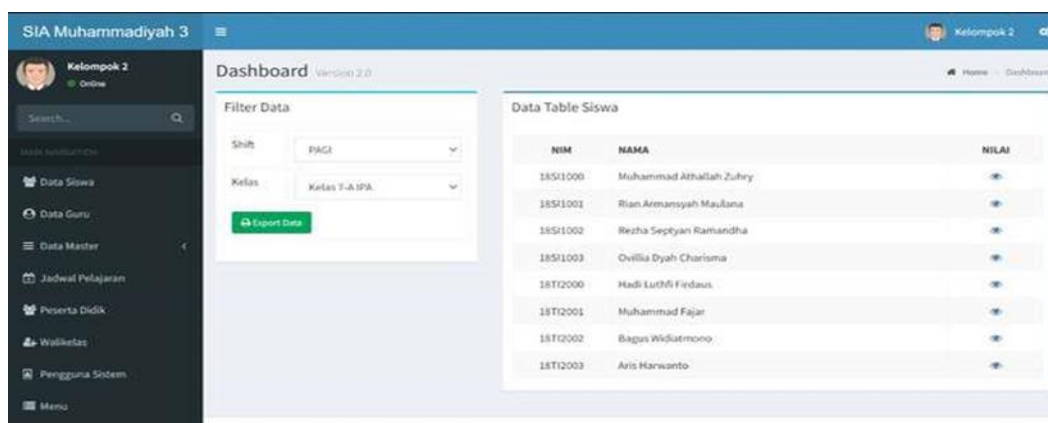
SIA Muhammadiyah 3 ≡ Kelompok 2

Kelompok 2
Online

Search...

MAIN NAVIGATION

Data Siswa

Data Guru

Data Master

Jadwal Pelajaran

Peserta Didik

Walikelas

Pengguna Sistem

Menu

Dashboard Version 2.0

Home > Dashboard

Filter Data

Shift PAGI

Kelas Kelas 7-A IPA

Export Data

Data Table Siswa

| NIM | NAMA | NILAI |
|---|---|---|
| 18SI1000 | Muhammad Athallah Zuhry | |
| 18SI1001 | Rian Armansyah Maulana | |
| 18SI1002 | Rezha Septyan Ramandha | |
| 18SI1003 | Ovillia Dyah Charisma | |
| 18TI2000 | Hadi Luthfi Firdaus | |
| 18TI2001 | Muhammad Fajar | |
| 18TI2002 | Bagus Widiatmono | |
| 18TI2003 | Aris Harwanto | |